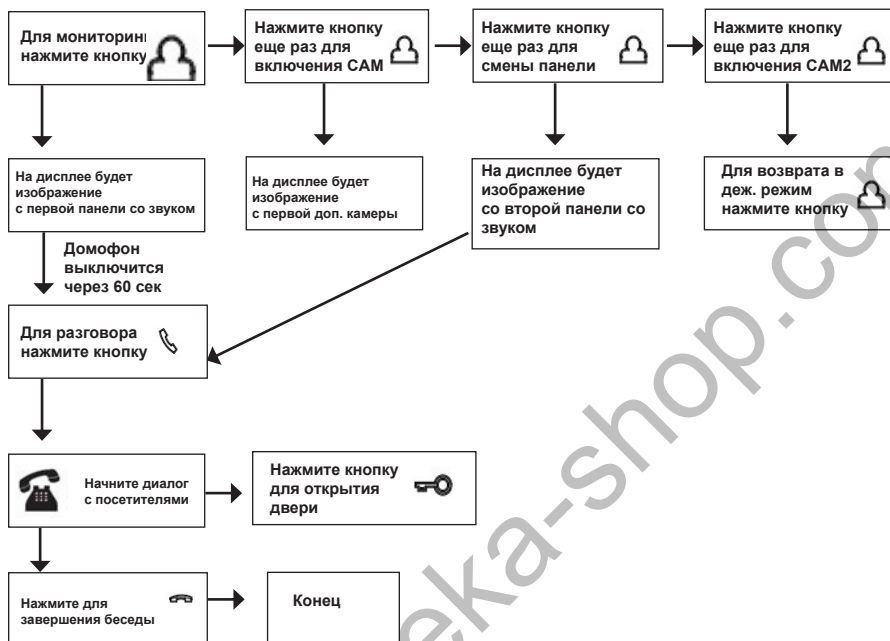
Для мониторинг нажмите кнопку

Нажмите кнопку еще раз для включения CAM

Нажмите кнопку еще раз для смены панели

Нажмите кнопку еще раз для включения CAM2

На дисплее будет изображение с первой панели со звуком

На дисплее будет изображение с первой доп. камеры

На дисплее будет изображение со второй панели со звуком

Для возврата в деж. режим нажмите кнопку

Домофон выключится через 60 сек

Для разговора нажмите кнопку

Начните диалог с посетителями

Нажмите кнопку для открытия двери

Нажмите для завершения беседы

Конец

eka-shop.co